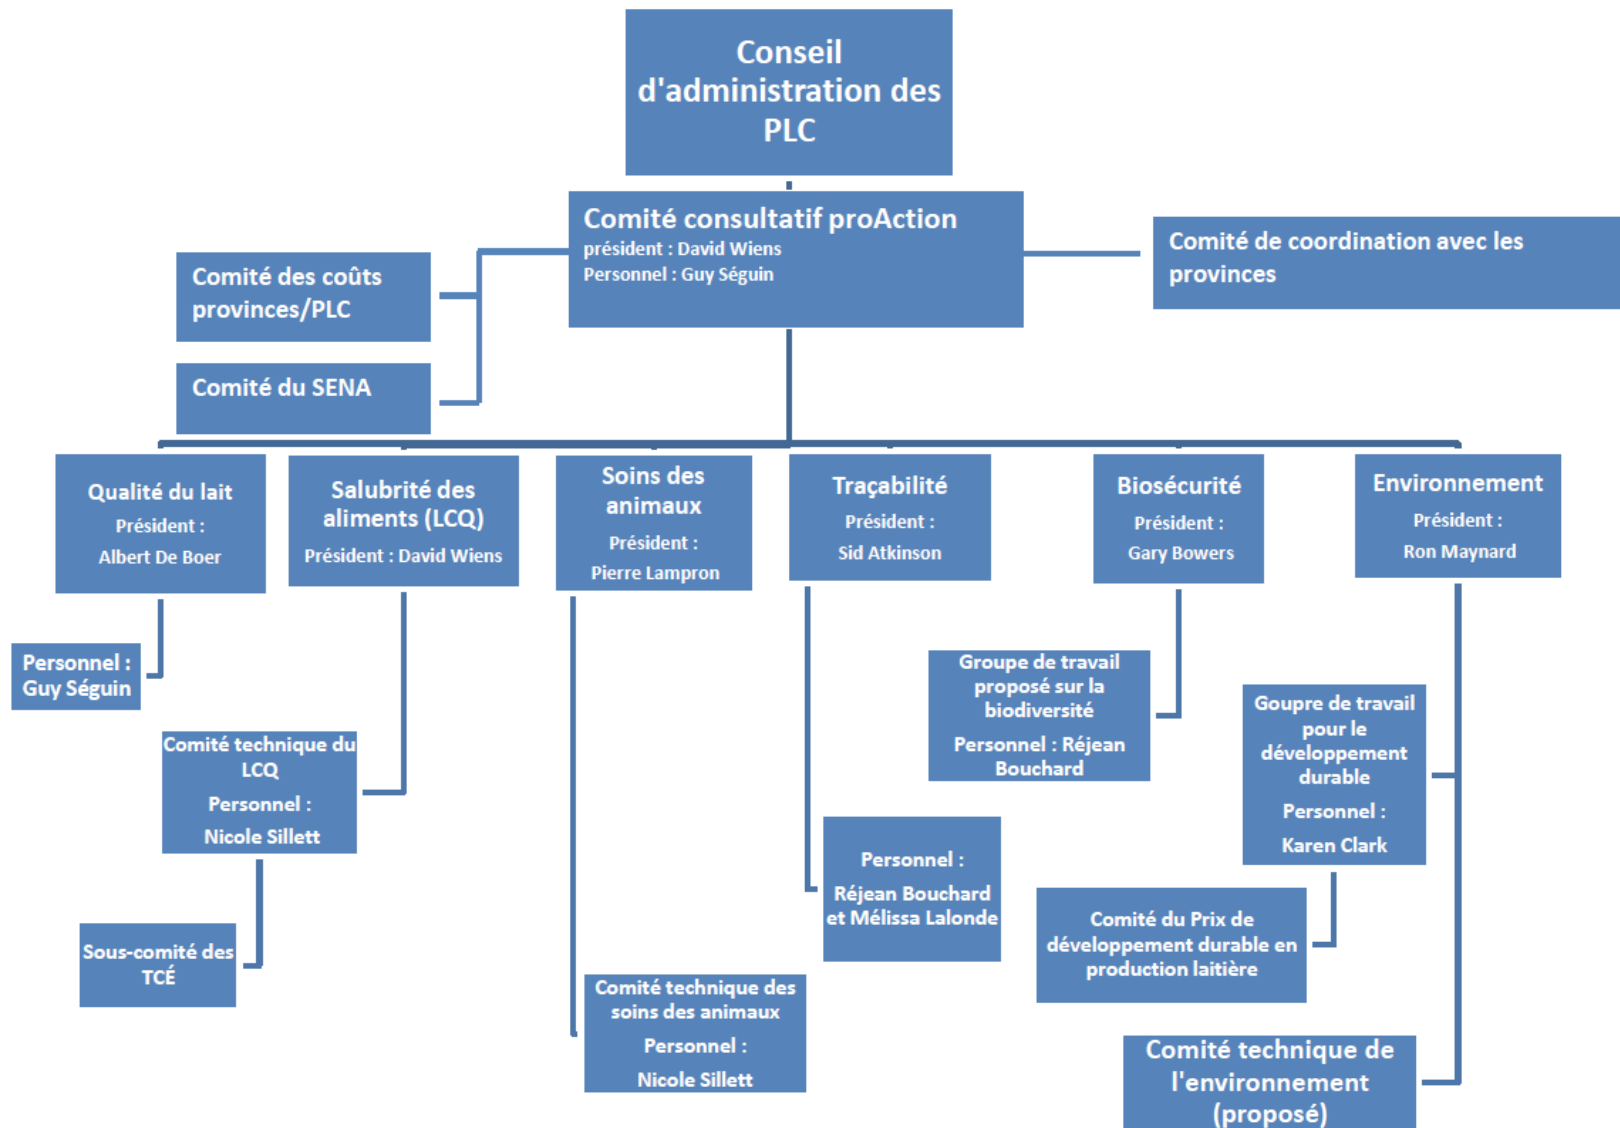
Conseil d'administration des PLC

Comité consultatif proAction
président : David Wiens
Personnel : Guy Séguin

Comité des coûts provinces/PLC

Comité du SENA

Comité de coordination avec les provinces

Qualité du lait
Président :
Albert De Boer

Salubrité des aliments (LCQ)
Président : David Wiens

Soins des animaux
Président :
Pierre Lampron

Traçabilité
Président :
Sid Atkinson

Biosécurité
Président :
Gary Bowers

Environnement
Président :
Ron Maynard

Personnel :
Guy Séguin

Comité technique du LCQ
Personnel :
Nicole Sillett

Sous-comité des TCÉ

Comité technique des soins des animaux
Personnel :
Nicole Sillett

Personnel :
Réjean Bouchard et Mélissa Lalonde

Groupe de travail proposé sur la biodiversité
Personnel : Réjean Bouchard

Goupre de travail pour le développement durable
Personnel :
Karen Clark

Comité du Prix de développement durable en production laitière

Comité technique de l'environnement (proposé)